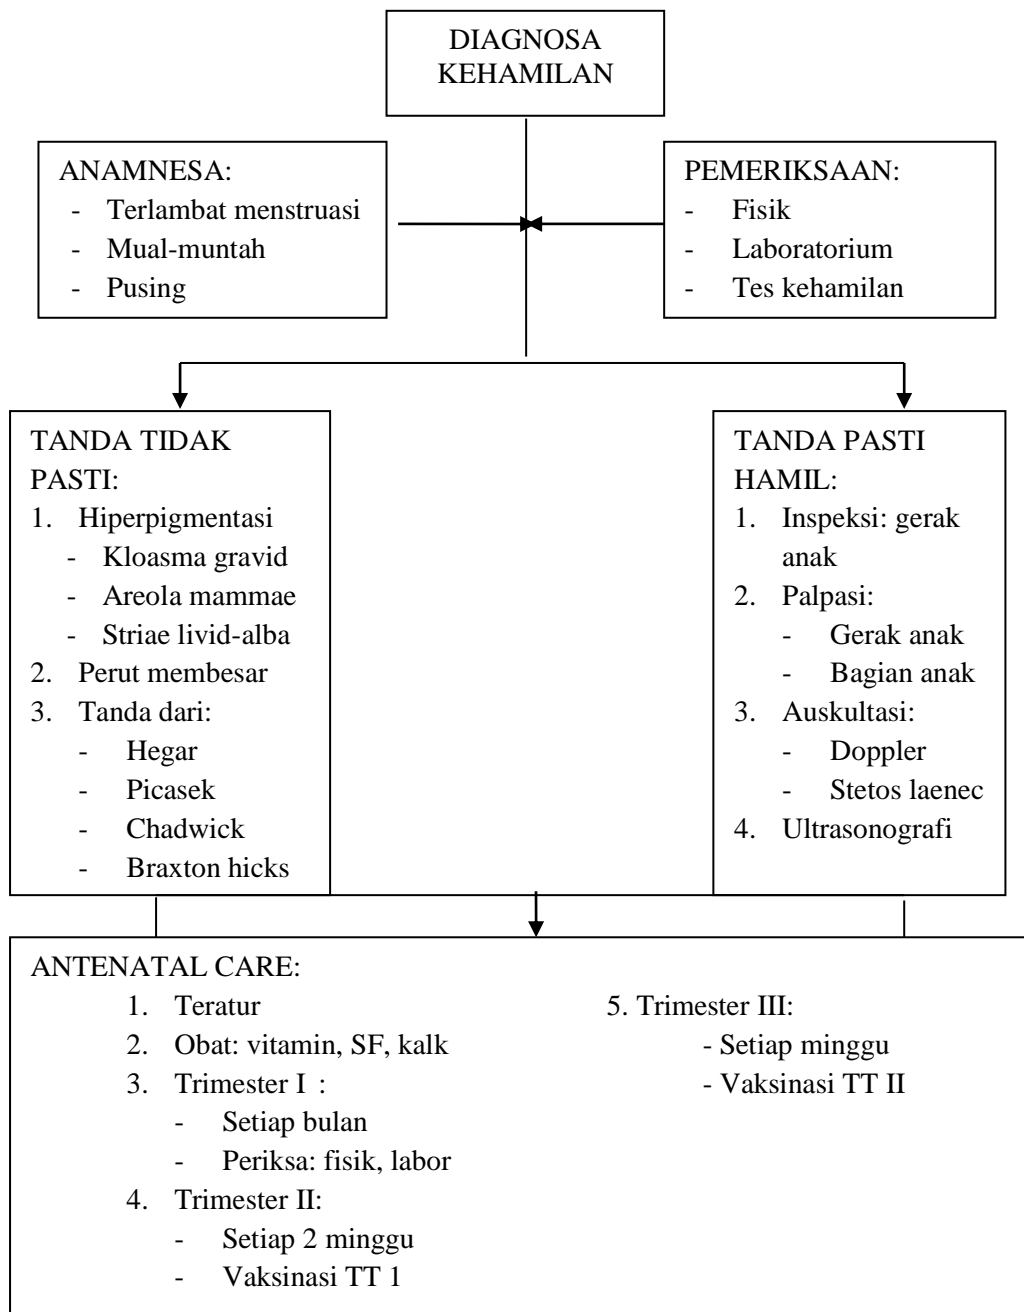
DIAGNOSA KEHAMILAN

ANAMNESA:
- Terlambat menstruasi
- Mual-muntah
- Pusing

PEMERIKSAAN:
- Fisik
- Laboratorium
- Tes kehamilan

TANDA TIDAK PASTI:
1. Hiperpigmentasi
- Kloasma gravid
- Areola mammae
- Striae livid-alba
2. Perut membesar
3. Tanda dari:
- Hegar
- Picasek
- Chadwick
- Braxton hicks

TANDA PASTI HAMIL:
1. Inspeksi: gerak anak
2. Palpasi:
- Gerak anak
- Bagian anak
3. Auskultasi:
- Doppler
- Stetos laenec
4. Ultrasonografi

ANTENATAL CARE:
1. Teratur
2. Obat: vitamin, SF, kalk
3. Trimester I :
- Setiap bulan
- Periksa: fisik, labor
4. Trimester II:
- Setiap 2 minggu
- Vaksinasi TT 1

5. Trimester III:
- Setiap minggu
- Vaksinasi TT II